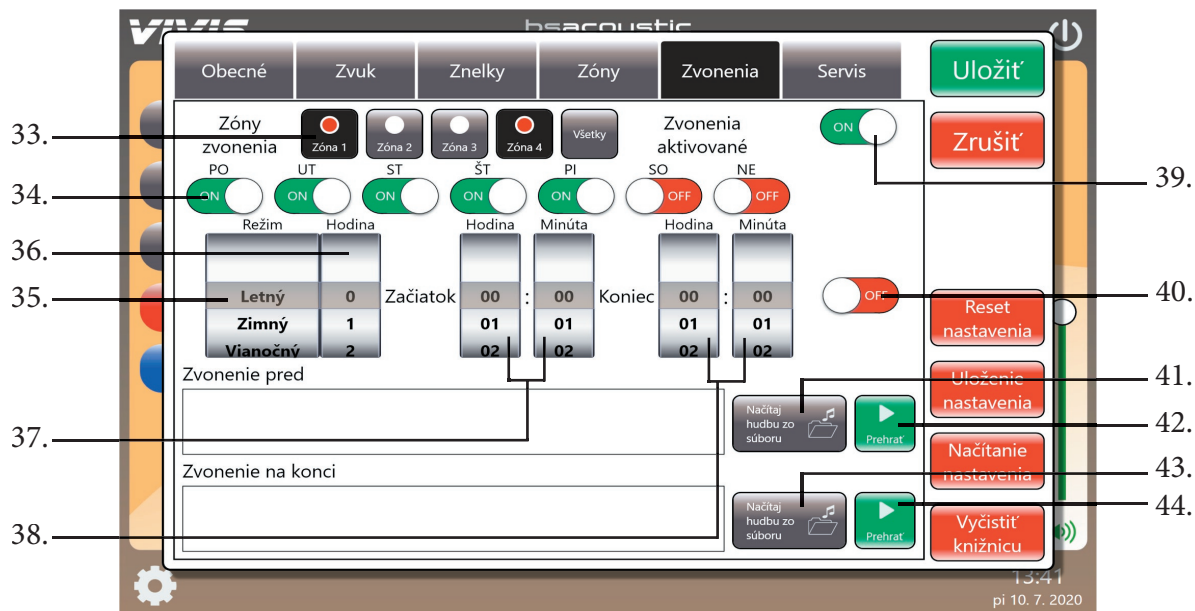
VIVIS
bsacoustic

Obecné
Zvuk
Znelky
Zóny
Zvonenia
Servis

Uložiť
Zrušiť

33.
Zóny zvonenia
Zóna 1
Zóna 2
Zóna 3
Zóna 4
Všetky
Zvonenia aktivované
ON
39.

34.
PO
ON
UT
ON
ST
ON
ŠT
ON
PI
ON
SO
OFF
NE
OFF

36.
Režim
Hodina
Hodina
Minúta
Hodina
Minúta

35.
Letný
0
Začiatok
00
:
00
Koniec
00
:
00
OFF
40.
Zimný
1
01
01
01
01
Vianočný
2
02
02
02
02

Reset nastavenia
Uloženie nastavenia
Načítanie nastavenia
Vyčistiť knižnicu

Zvonenie pred
Načítaj hudbu zo súboru
Prehrať
41.
42.
37.

Zvonenie na konci
Načítaj hudbu zo súboru
Prehrať
43.
44.
38.

13:41
pi 10. 7. 2020